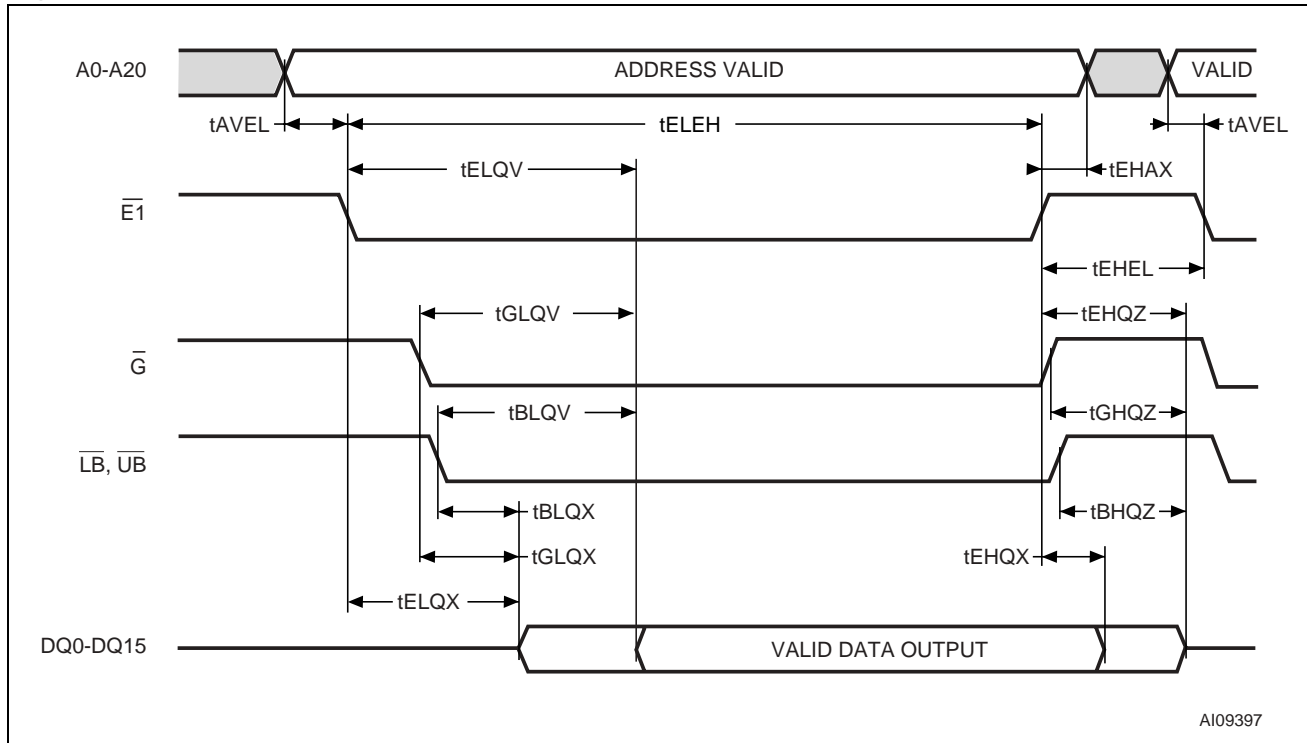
A0-A20
ADDRESS VALID
VALID
tAVEL
tELEH
tAVEL
tELQV
tEHAX
$\overline{E1}$
tEHEL
tGLQV
tEHQZ
$\overline{G}$
tBLQV
tGHQZ
$\overline{LB}$, $\overline{UB}$
tBLQX
tBHQZ
tGLQX
tEHQX
tELQX
DQ0-DQ15
VALID DATA OUTPUT
AI09397